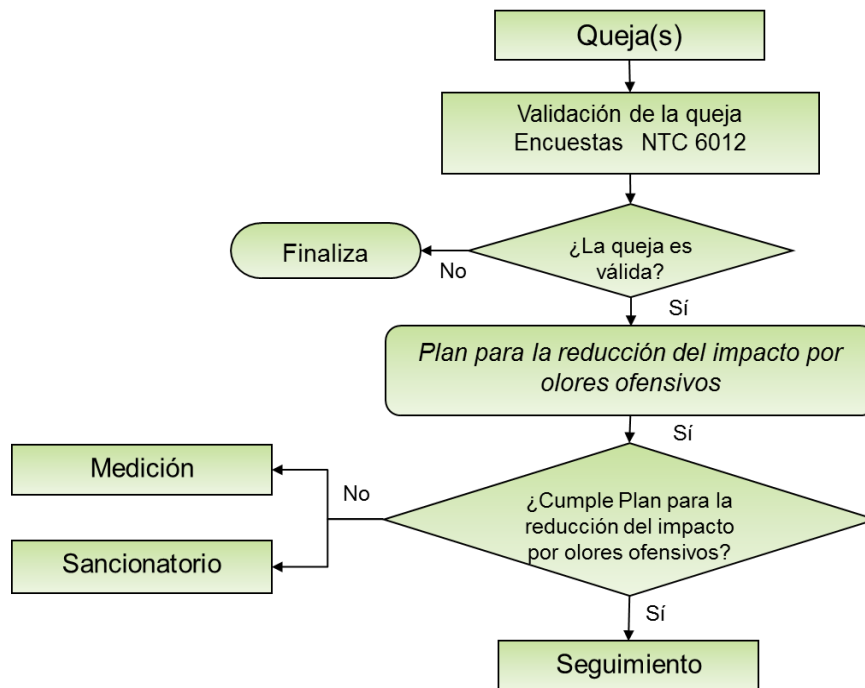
Queja(s)

Validación de la queja
Encuestas NTC 6012

Finaliza

No

¿La queja es válida?

Sí

Plan para la reducción del impacto por olores ofensivos

Sí

Medición

No

¿Cumple Plan para la reducción del impacto por olores ofensivos?

Sancionatorio

Sí

Seguimiento